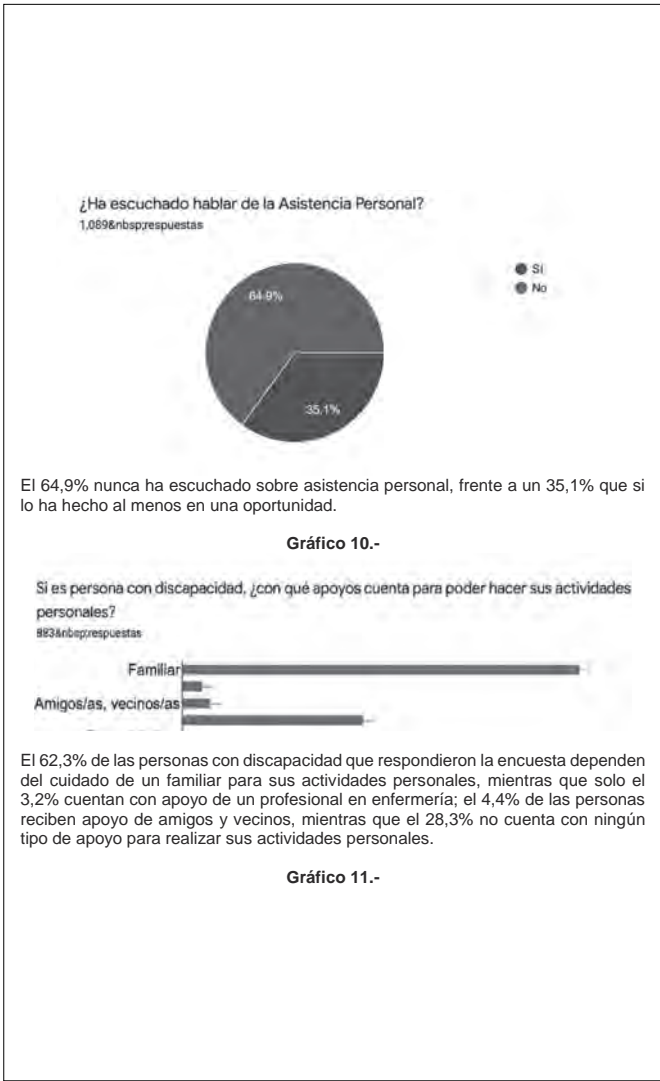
¿Ha escuchado hablar de la Asistencia Personal?
1,089&nbsp;respuestas

Sí
No

64.9%

35.1%

El 64,9% nunca ha escuchado sobre asistencia personal, frente a un 35,1% que si lo ha hecho al menos en una oportunidad.

**Gráfico 10.-**

Si es persona con discapacidad, ¿con qué apoyos cuenta para poder hacer sus actividades personales?
883&nbsp;respuestas

Familiar
Amigos/as, vecinos/as

El 62,3% de las personas con discapacidad que respondieron la encuesta dependen del cuidado de un familiar para sus actividades personales, mientras que solo el 3,2% cuentan con apoyo de un profesional en enfermería; el 4,4% de las personas reciben apoyo de amigos y vecinos, mientras que el 28,3% no cuenta con ningún tipo de apoyo para realizar sus actividades personales.

**Gráfico 11.-**